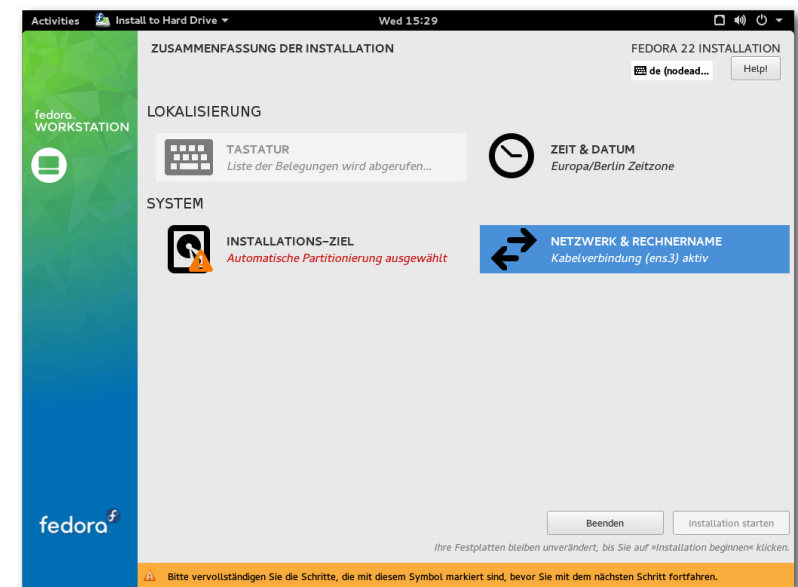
Activities Install to Hard Drive ▾ Wed 15:29

fedora. WORKSTATION

ZUSAMMENFASSUNG DER INSTALLATION

FEDORA 22 INSTALLATION

de (nodead...

Help!

LOKALISIERUNG

TASTATUR
Liste der Belegungen wird abgerufen...

ZEIT & DATUM
Europa/Berlin Zeitzone

SYSTEM

INSTALLATIONS–ZIEL
Automatische Partitionierung ausgewählt

NETZWERK & RECHNERNAME
Kabelverbindung (ens3) aktiv

fedora

Beenden

Installation starten

Ihre Festplatten bleiben unverändert, bis Sie auf »Installation beginnen« klicken.

Bitte vervollständigen Sie die Schritte, die mit diesem Symbol markiert sind, bevor Sie mit dem nächsten Schritt fortfahren.